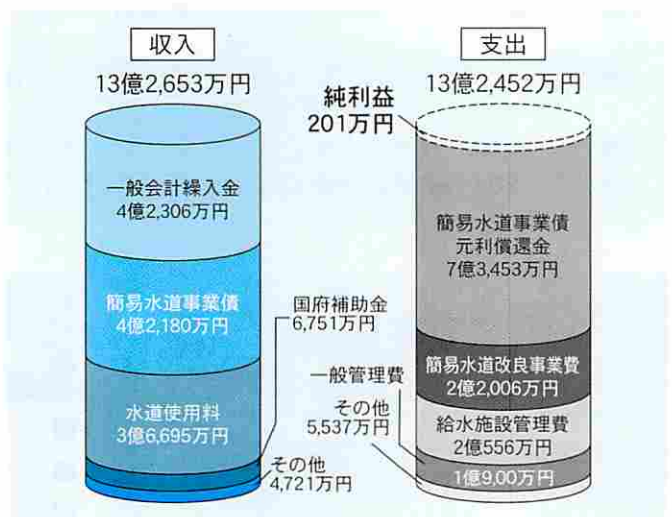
収入

13億2,653万円

一般会計繰入金
4億2,306万円

簡易水道事業債
4億2,180万円

国府補助金
6,751万円

水道使用料
3億6,695万円

その他
4,721万円

支出

13億2,452万円

純利益
201万円

簡易水道事業債
元利償還金
7億3,453万円

簡易水道改良事業費
2億2,006万円

一般管理費

その他
5,537万円

給水施設管理費
2億556万円

1億9,00万円